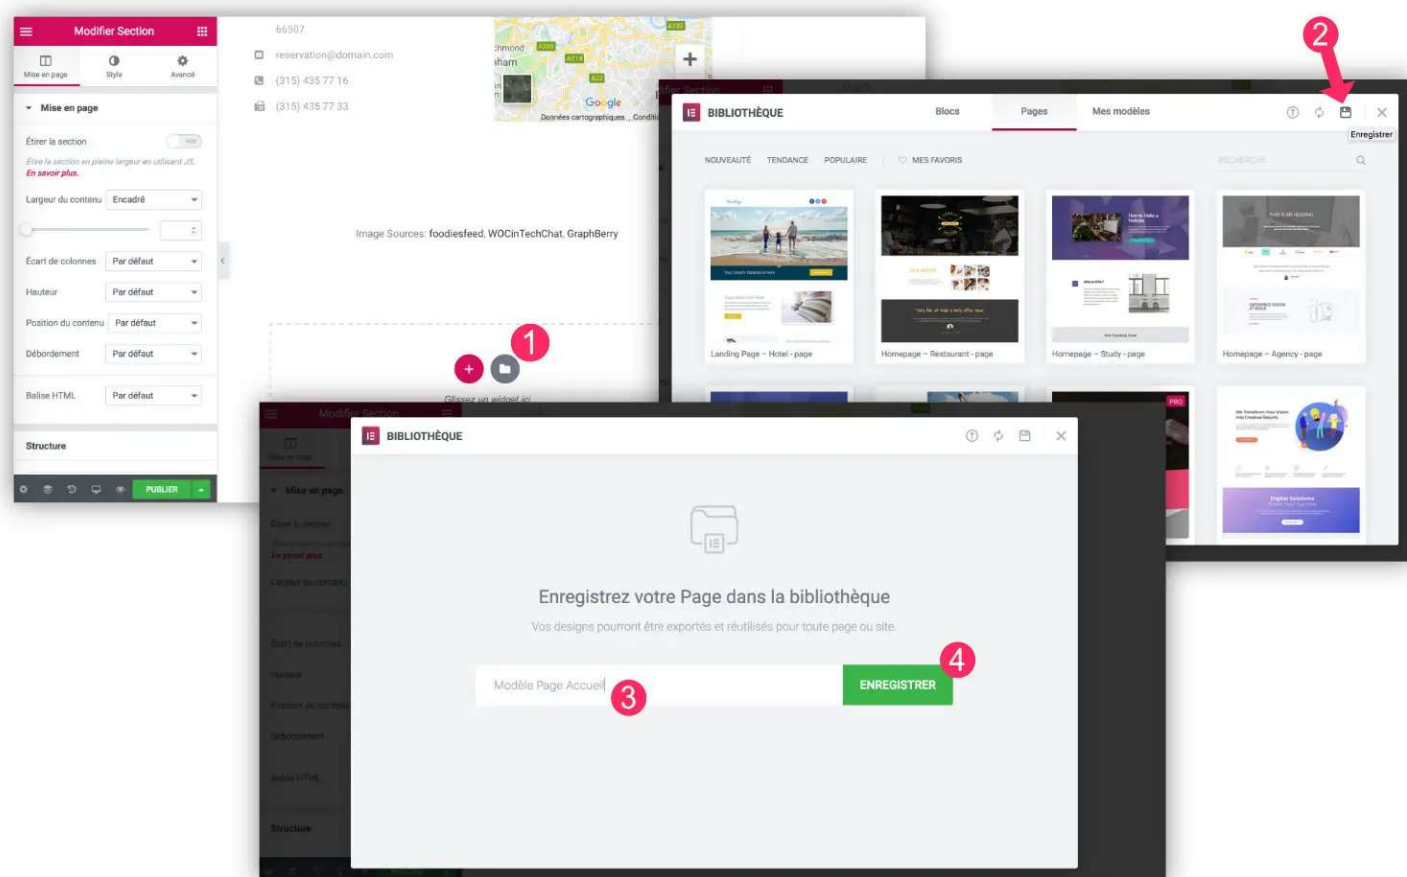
Modifier Section

Mise en page
Style
Avancé

Mise en page

Étirer la section
Étire la section en pleine largeur en utilisant JS.
En savoir plus.

Largeur du contenu
Encadré

Écart de colonnes
Par défaut

Hauteur
Par défaut

Position du contenu
Par défaut

Débordement
Par défaut

Balise HTML
Par défaut

Structure

PUBLIER

66507
reservation@domain.com
(315) 435 77 16
(315) 435 77 33

Google
Données cartographiques, Conditi

Image Sources: foodiesfeed, WOCinTechChat, GraphBerry

1

Glissez un widget ici

2

BIBLIOTHÈQUE
Blocs
Pages
Mes modèles
Enregistrer

NOUVEAUTÉ
TENDANCE
POPULAIRE
MES FAVORIS
RECHERCHE

Landing Page – Hotel - page
Homepage – Restaurant - page
Homepage – Study - page
Homepage – Agency - page

PRO

BIBLIOTHÈQUE

Enregistrez votre Page dans la bibliothèque
Vos designs pourront être exportés et réutilisés pour toute page ou site.

Modèle Page Accueil
3
ENREGISTRER
4